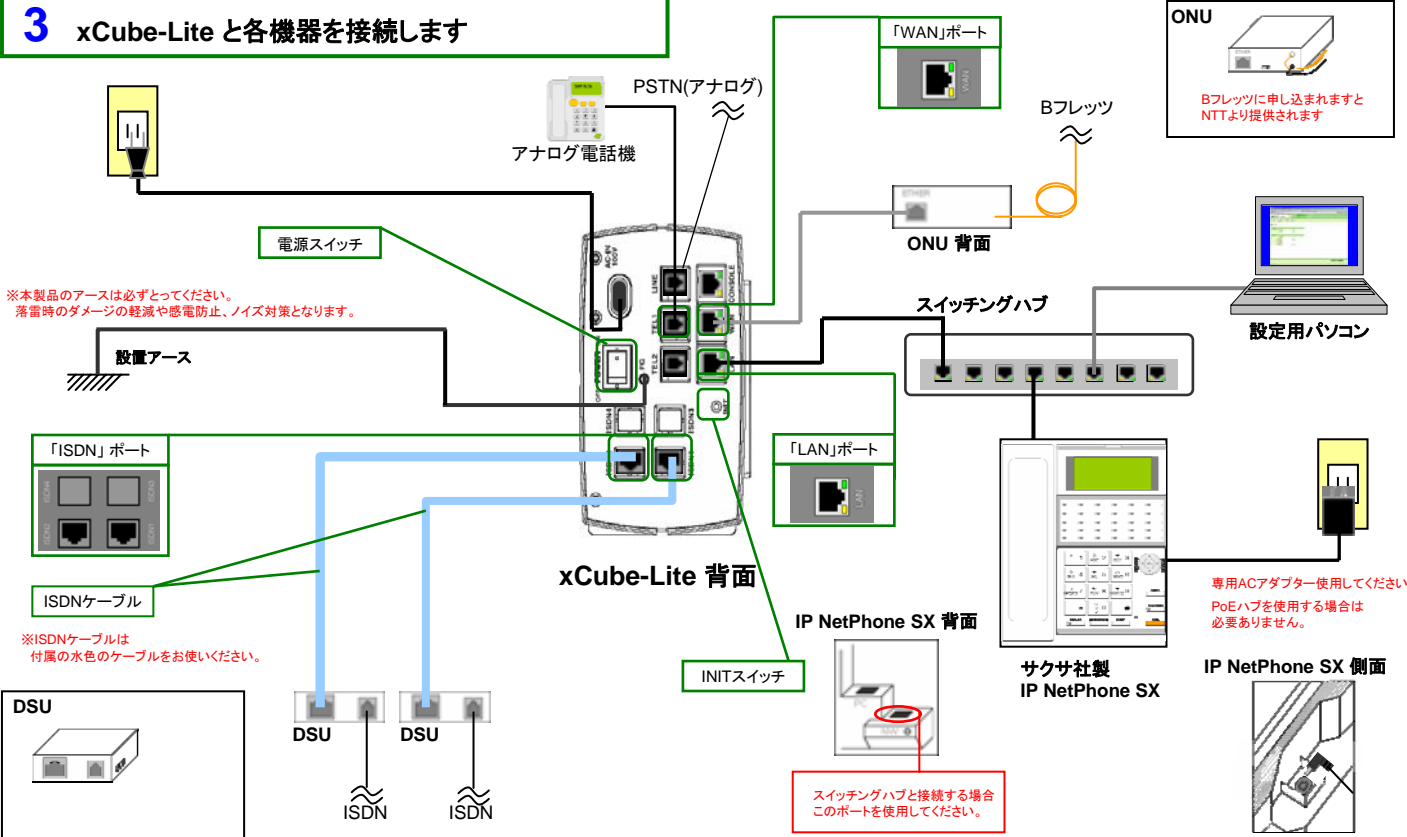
3 xCube-Lite と各機器を接続します

「WAN」ポート

WAN

ONU

ETHER

Bフレッツに申し込まれますと
NTTより提供されます

PSTN(アナログ)

アナログ電話機

Bフレッツ

ETHER

ONU 背面

電源スイッチ

AC-IN 100V

LINE

CONSOLE

TEL1

TEL2

※本製品のアースは必ずとってください。
落雷時のダメージの軽減や感電防止、ノイズ対策となります。

スイッチングハブ

設定用パソコン

設置アース

FG

ISDN4

ISDN3

INIT

「ISDN」ポート

ISDN4

ISDN3

ISDN2

ISDN1

「LAN」ポート

LAN

ISDNケーブル

xCube-Lite 背面

※ISDNケーブルは
付属の水色のケーブルをお使いください。

IP NetPhone SX 背面

PC

NW

専用ACアダプター使用してください

PoEハブを使用する場合は
必要ありません。

INITスイッチ

サクサ社製
IP NetPhone SX

IP NetPhone SX 側面

DSU

DSU

DSU

ISDN

ISDN

スイッチングハブと接続する場合
このポートを使用してください。